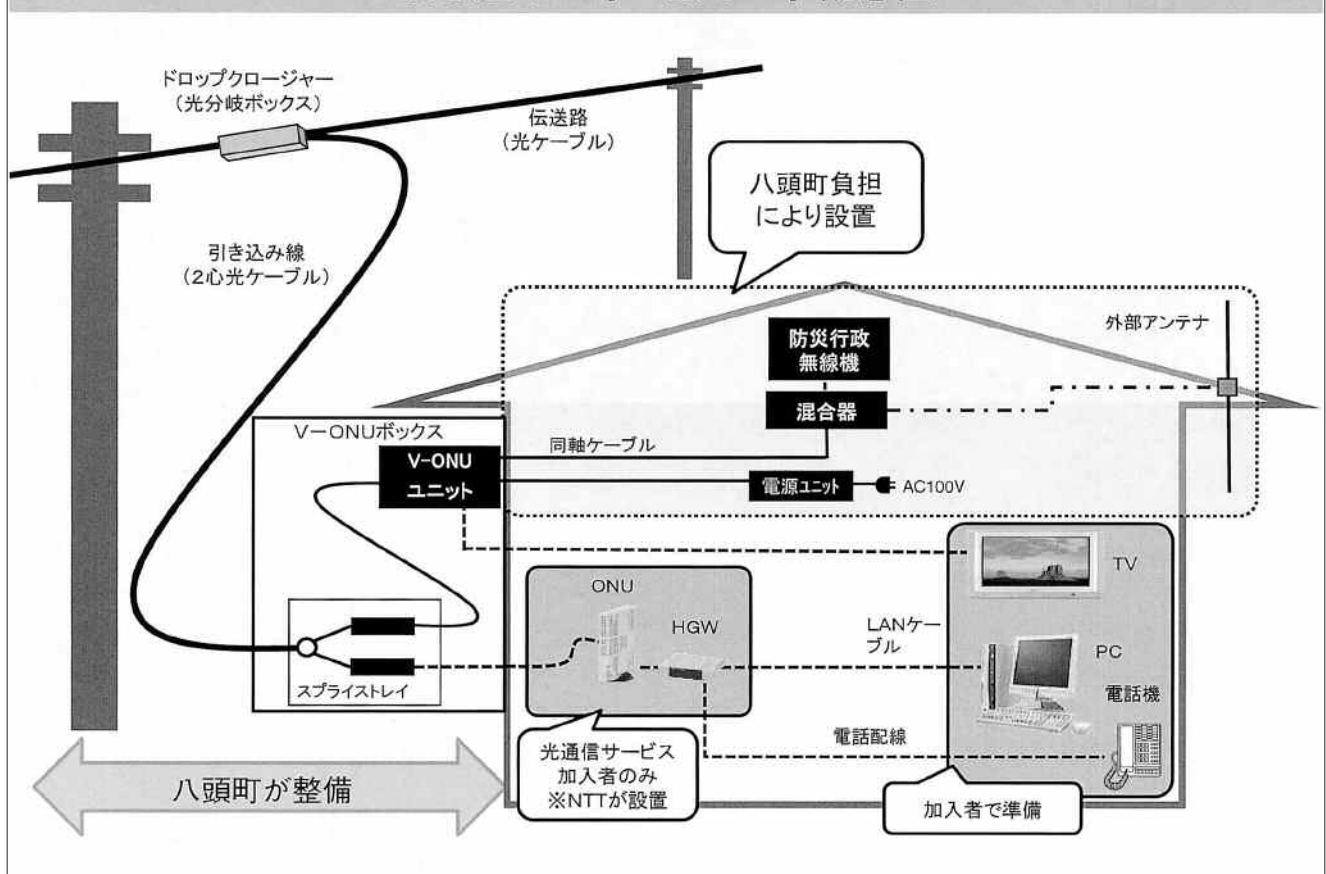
ドロップクロージャー
（光分岐ボックス）

伝送路
（光ケーブル）

八頭町負担
により設置

引き込み線
（2心光ケーブル）

防災行政
無線機

外部アンテナ

混合器

V－ONUボックス

同軸ケーブル

V-ONU
ユニット

電源ユニット

AC100V

TV

ONU

HGW

LANケーブル

PC

電話機

スプライストレイ

電話配線

光通信サービス
加入者のみ
※NTTが設置

八頭町が整備

加入者で準備